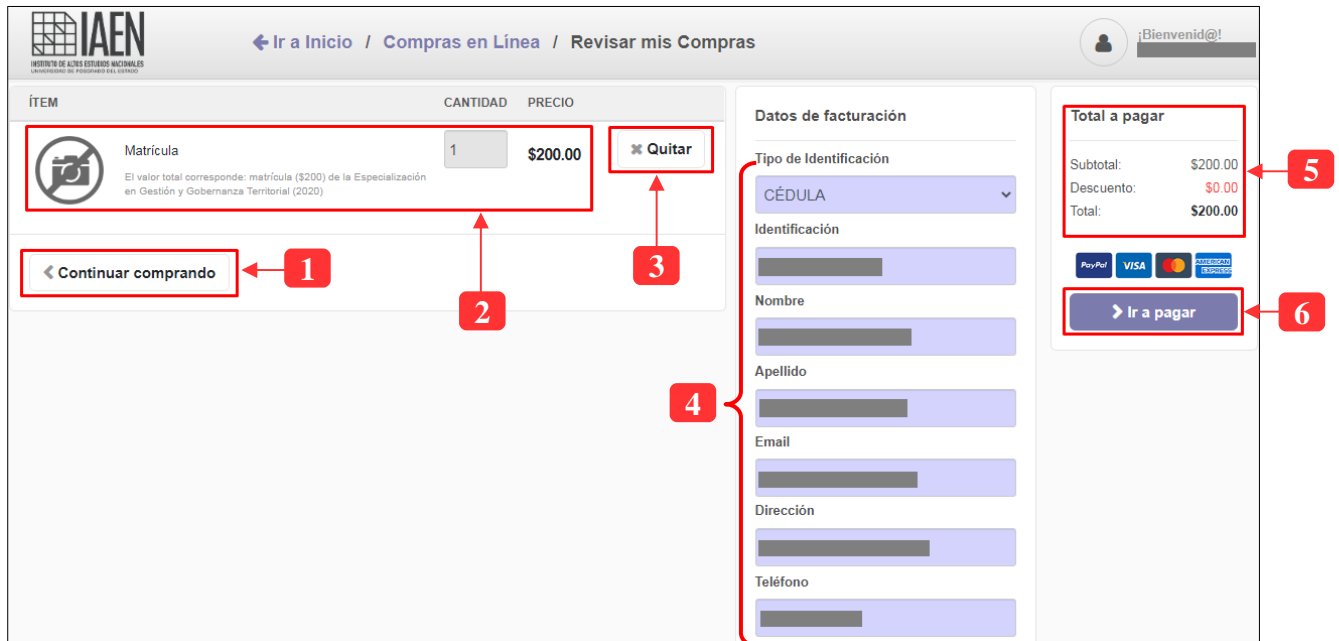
IAEN
INSTITUTO DE ALTOS ESTUDIOS NACIONALES
UNIVERSIDAD DE POSGRADO DEL ESTADO

Ir a Inicio / Compras en Línea / Revisar mis Compras

¡Bienvenid@!

| ÍTEM | CANTIDAD | PRECIO | |
|---|---|---|---|
| Matrícula<br>El valor total corresponde: matrícula ($200) de la Especialización en Gestión y Gobernanza Territorial (2020) | 1 | $200.00 | Quitar |

Continuar comprando

1

2

3

Datos de facturación

Tipo de Identificación

CÉDULA

Identificación

Nombre

Apellido

Email

Dirección

Teléfono

4

Total a pagar

Subtotal: $200.00
Descuento: $0.00
Total: $200.00

5

PayPal VISA AMERICAN EXPRESS

Ir a pagar

6